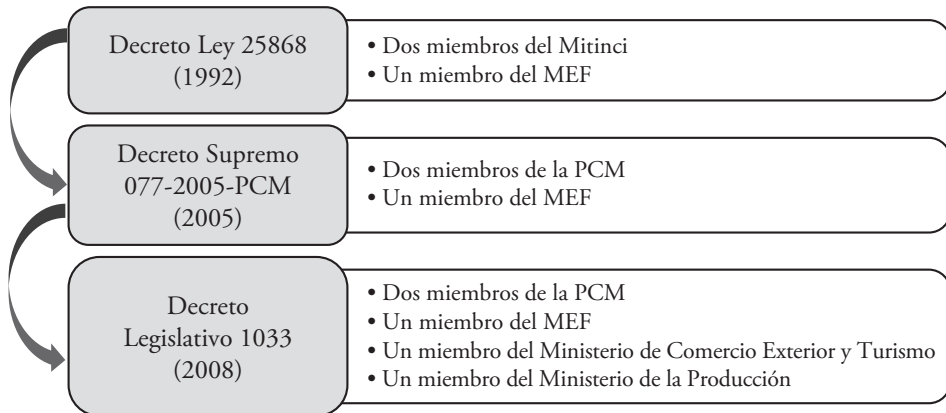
Decreto Ley 25868 (1992)

• Dos miembros del Mitinci
• Un miembro del MEF

Decreto Supremo 077-2005-PCM (2005)

• Dos miembros de la PCM
• Un miembro del MEF

Decreto Legislativo 1033 (2008)

• Dos miembros de la PCM
• Un miembro del MEF
• Un miembro del Ministerio de Comercio Exterior y Turismo
• Un miembro del Ministerio de la Producción